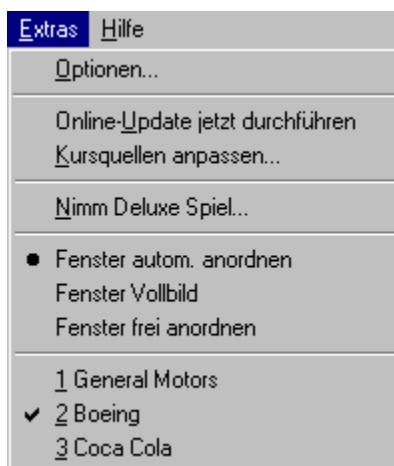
Extras Hilfe

Optionen...

Online-Update jetzt durchführen
Kursquellen anpassen...

Nimm Deluxe Spiel...

• Fenster autom. anordnen
Fenster Vollbild
Fenster frei anordnen

1 General Motors
✔ 2 Boeing
3 Coca Cola